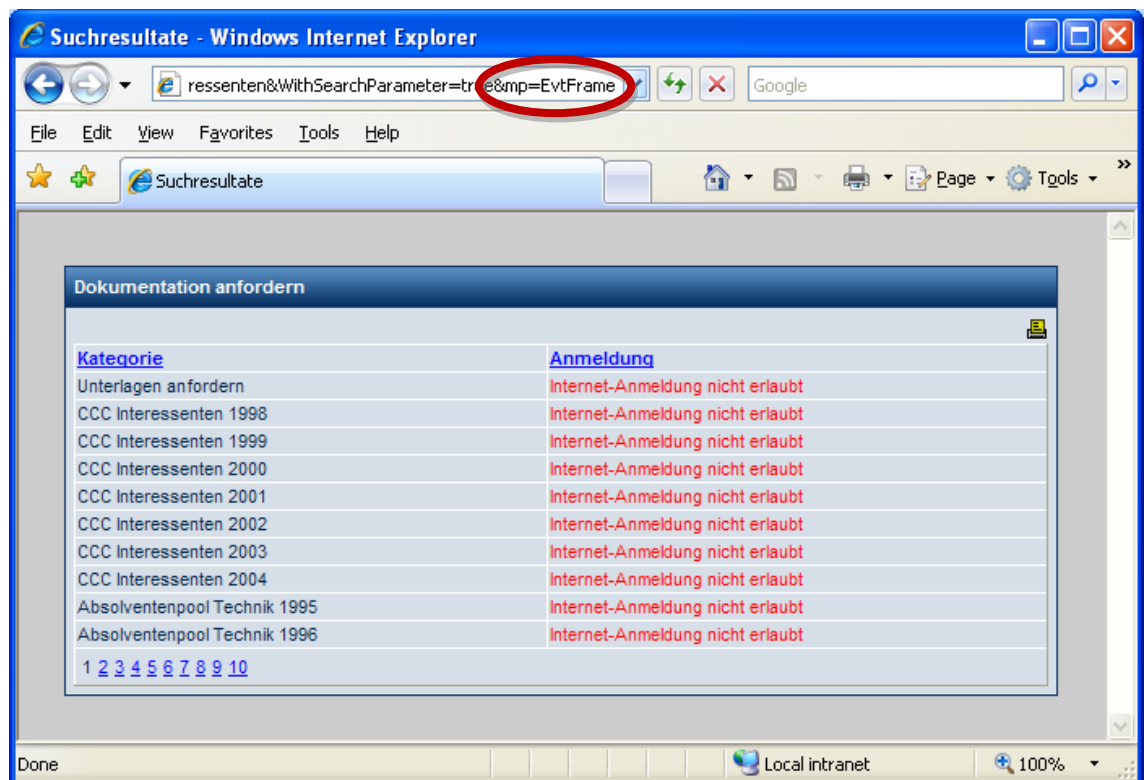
Suchresultate - Windows Internet Explorer

ressenten&WithSearchParameter=true&mp=EvtFrame

Google

File Edit View Favorites Tools Help

Suchresultate

Page Tools

Dokumentation anfordern

| Kategorie | Anmeldung |
|---|---|
| Unterlagen anfordern | Internet-Anmeldung nicht erlaubt |
| CCC Interessenten 1998 | Internet-Anmeldung nicht erlaubt |
| CCC Interessenten 1999 | Internet-Anmeldung nicht erlaubt |
| CCC Interessenten 2000 | Internet-Anmeldung nicht erlaubt |
| CCC Interessenten 2001 | Internet-Anmeldung nicht erlaubt |
| CCC Interessenten 2002 | Internet-Anmeldung nicht erlaubt |
| CCC Interessenten 2003 | Internet-Anmeldung nicht erlaubt |
| CCC Interessenten 2004 | Internet-Anmeldung nicht erlaubt |
| Absolventenpool Technik 1995 | Internet-Anmeldung nicht erlaubt |
| Absolventenpool Technik 1996 | Internet-Anmeldung nicht erlaubt |

1 2 3 4 5 6 7 8 9 10

Done

Local intranet

100%